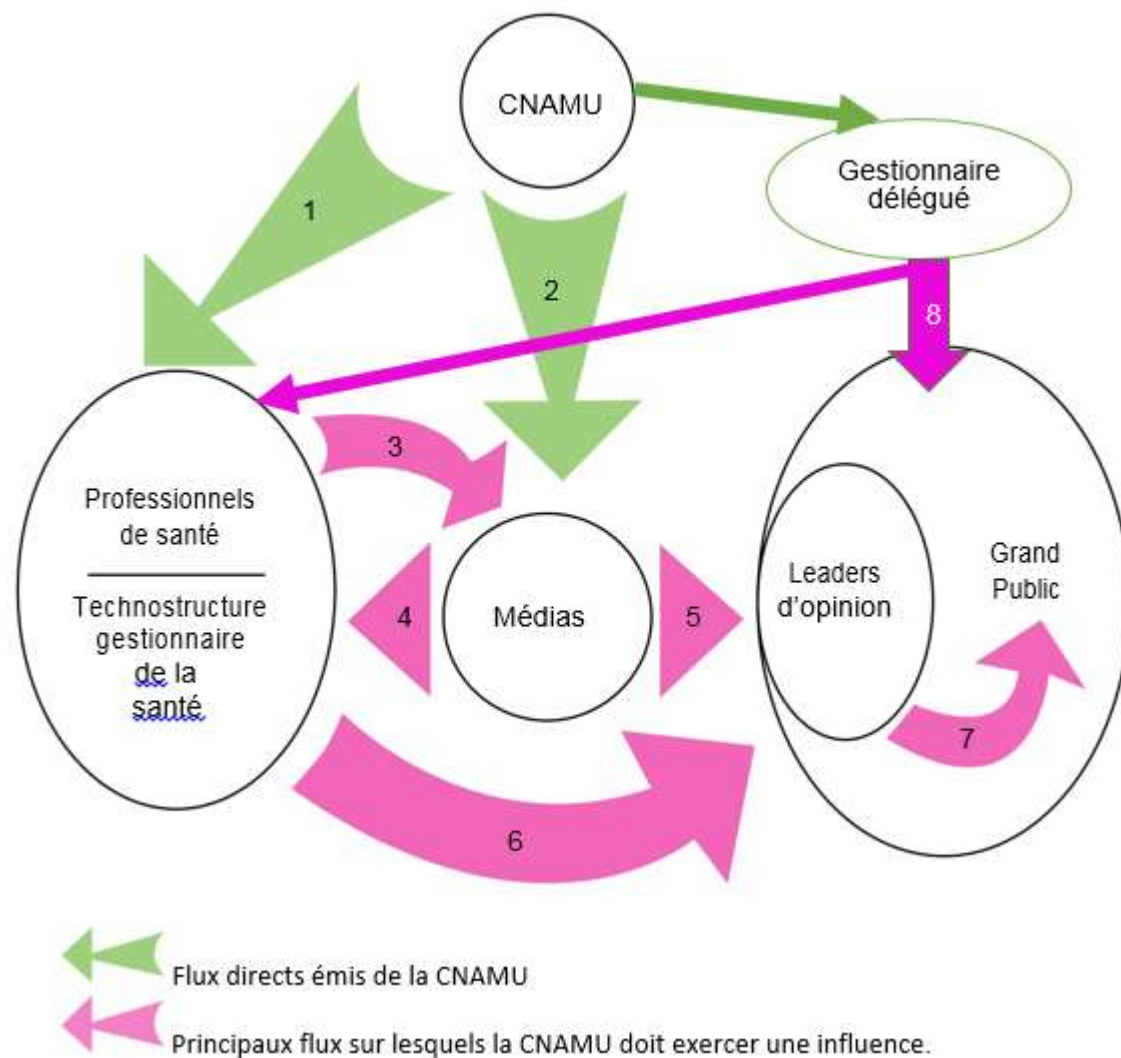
CNAMU

Gestionnaire délégué

1

2

8

3

Professionnels de santé

Technostructure gestionnaire de la santé

4

Médias

5

Leaders d'opinion

Grand Public

7

6

Flux directs émis de la CNAMU

Principaux flux sur lesquels la CNAMU doit exercer une influence.